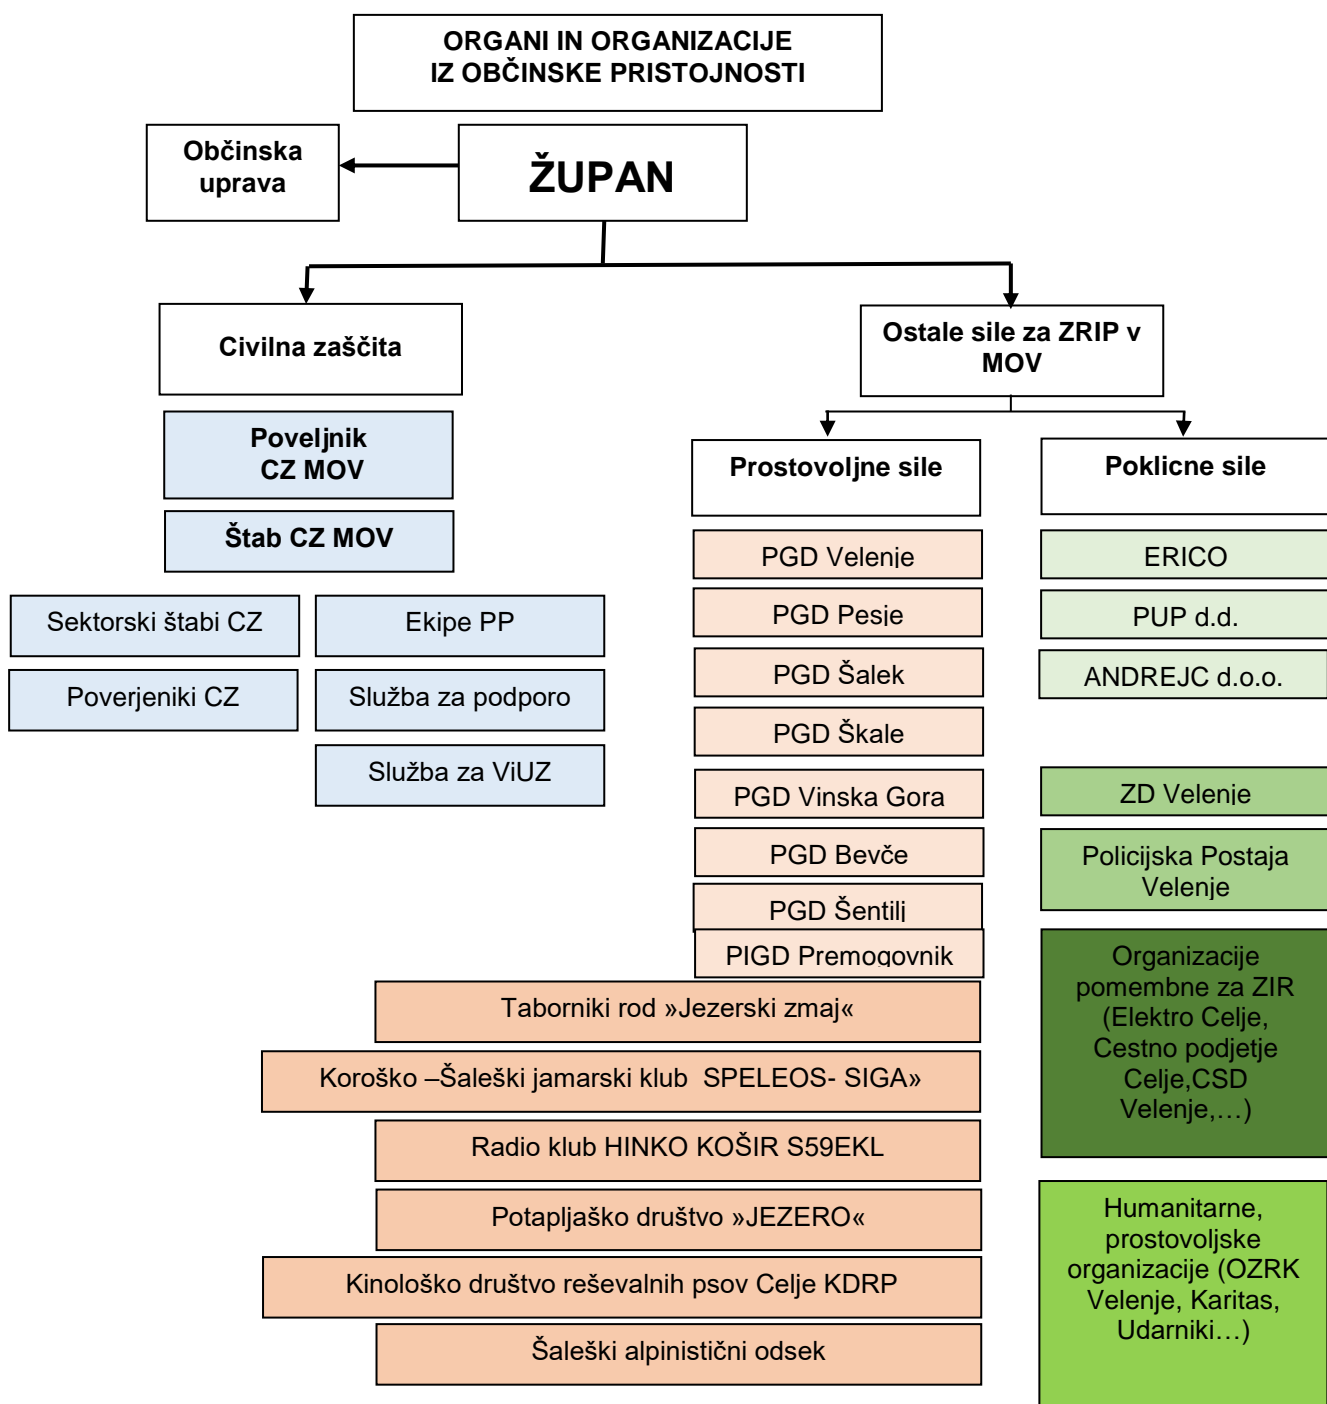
ORGANI IN ORGANIZACIJE
IZ OBČINSKE PRISTOJNOSTI

Občinska uprava

ŽUPAN

Civilna zaščita

Ostale sile za ZRIP v MOV

Poveljnik CZ MOV

Štab CZ MOV

Sektorski štabi CZ

Ekipe PP

Poverjeniki CZ

Služba za podporo

Služba za ViUZ

Prostovoljne sile

Poklicne sile

PGD Velenje

PGD Pesje

PGD Šalek

PGD Škale

PGD Vinska Gora

PGD Bevče

PGD Šentilj

PIGD Premogovnik

ERICO

PUP d.d.

ANDREJC d.o.o.

ZD Velenje

Policijska Postaja Velenje

Organizacije pomembne za ZIR (Elektro Celje, Cestno podjetje Celje,CSD Velenje,…)

Taborniki rod »Jezerski zmaj«

Koroško –Šaleški jamarski klub SPELEOS- SIGA»

Radio klub HINKO KOŠIR S59EKL

Potapljaško društvo »JEZERO«

Kinološko društvo reševalnih psov Celje KDRP

Šaleški alpinistični odsek

Humanitarne, prostovoljske organizacije (OZRK Velenje, Karitas, Udarniki…)